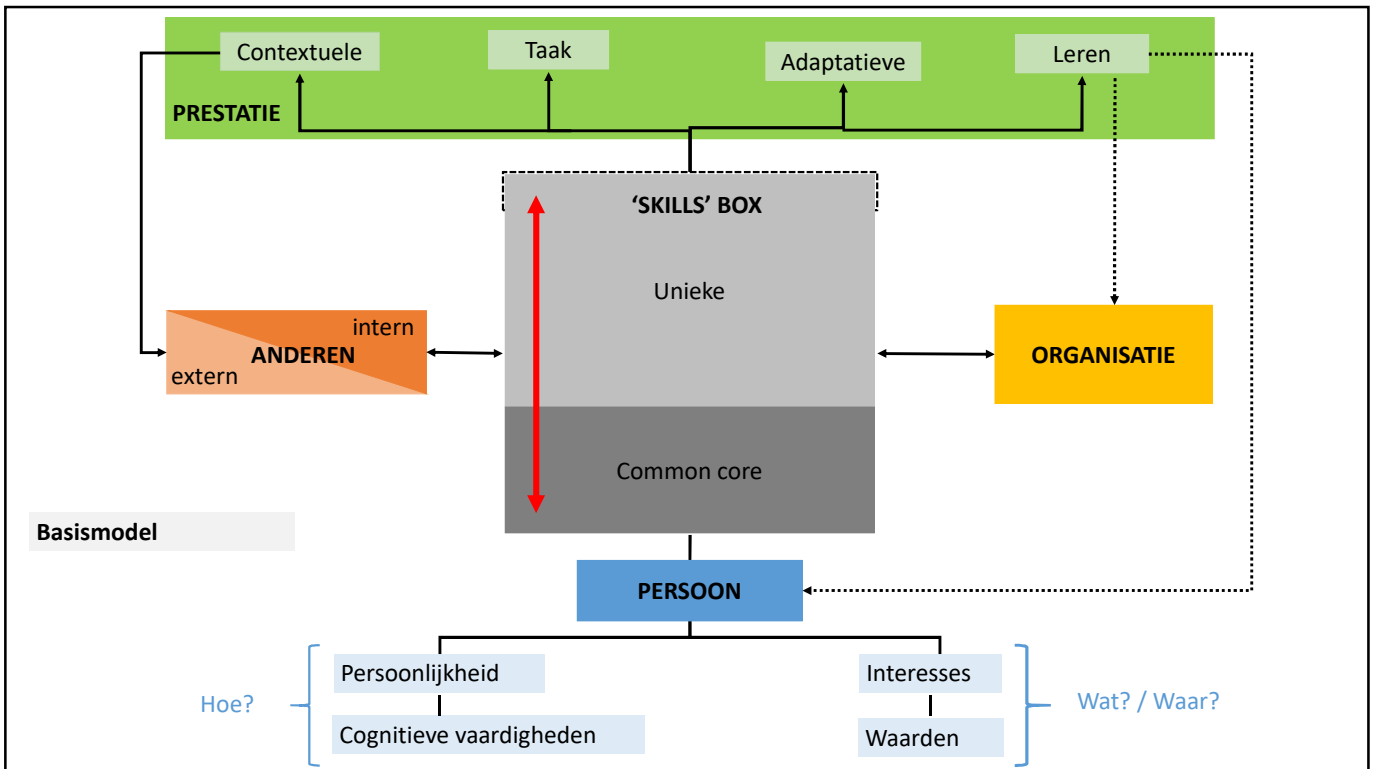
Contextuele

Taak

Adaptatieve

Leren

PRESTATIE

'SKILLS' BOX

Unieke

intern
ANDEREN
extern

ORGANISATIE

Common core

Basismodel

PERSOON

Persoonlijkheid

Cognitieve vaardigheden

Interesses

Waarden

Hoe?

Wat? / Waar?